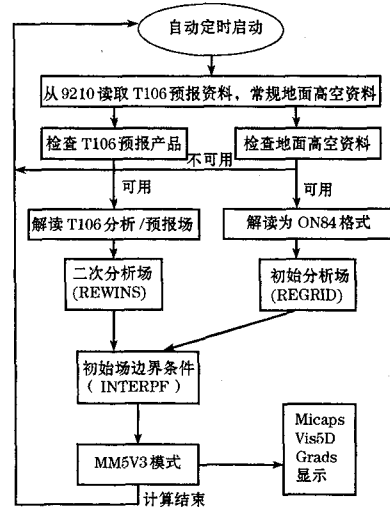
自动定时启动

从 9210 读取 T106 预报资料，常规地面高空资料

检查 T106 预报产品

检查地面高空资料

不可用

可用

可用

解读 T106 分析 /预报场

解读为 ON84 格式

二次分析场 (REWINS)

初始分析场 (REGRID)

初始场边界条件 ( INTERPF )

MM5V3 模式

Micaps
Vis5D
Grads
显示

计算结束